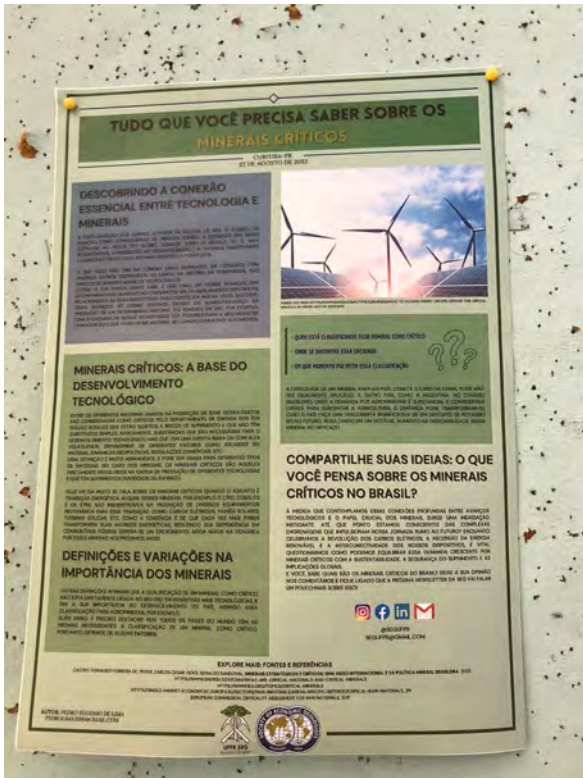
TUDO QUE VOCÊ PRECISA SABER SOBRE OS MINERAIS CRÍTICOS

CURITIBA-PR
22 DE AGOSTO DE 2023

DESCOBRINDO A CONEXÃO ESSENCIAL ENTRE TECNOLOGIA E MINERAIS

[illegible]

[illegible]

MINERAIS CRÍTICOS: A BASE DO DESENVOLVIMENTO TECNOLÓGICO

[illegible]

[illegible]

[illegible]

DEFINIÇÕES E VARIAÇÕES NA IMPORTÂNCIA DOS MINERAIS

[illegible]

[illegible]

- QUE ESTÁ CLASSIFICANDO ESSE MINERAL COMO CRÍTICO
- ONDE SE ENCONTRA ESSA ENTIDADE
- EM QUE MOMENTO FOI FEITA ESSA CLASSIFICAÇÃO

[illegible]

COMPARTILHE SUAS IDEIAS: O QUE VOCÊ PENSA SOBRE OS MINERAIS CRÍTICOS NO BRASIL?

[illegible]

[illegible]

@SEGUFPR
SEGUFPR@GMAIL.COM

EXPLORE MAIS: FONTES E REFERÊNCIAS

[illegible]

AUTOR: PEDRO EUGENIO DE LIMA
PEDROLIMA@UFPR.BR

UFPR SEG

SOCIETY OF ECONOMIC GEOLOGISTS